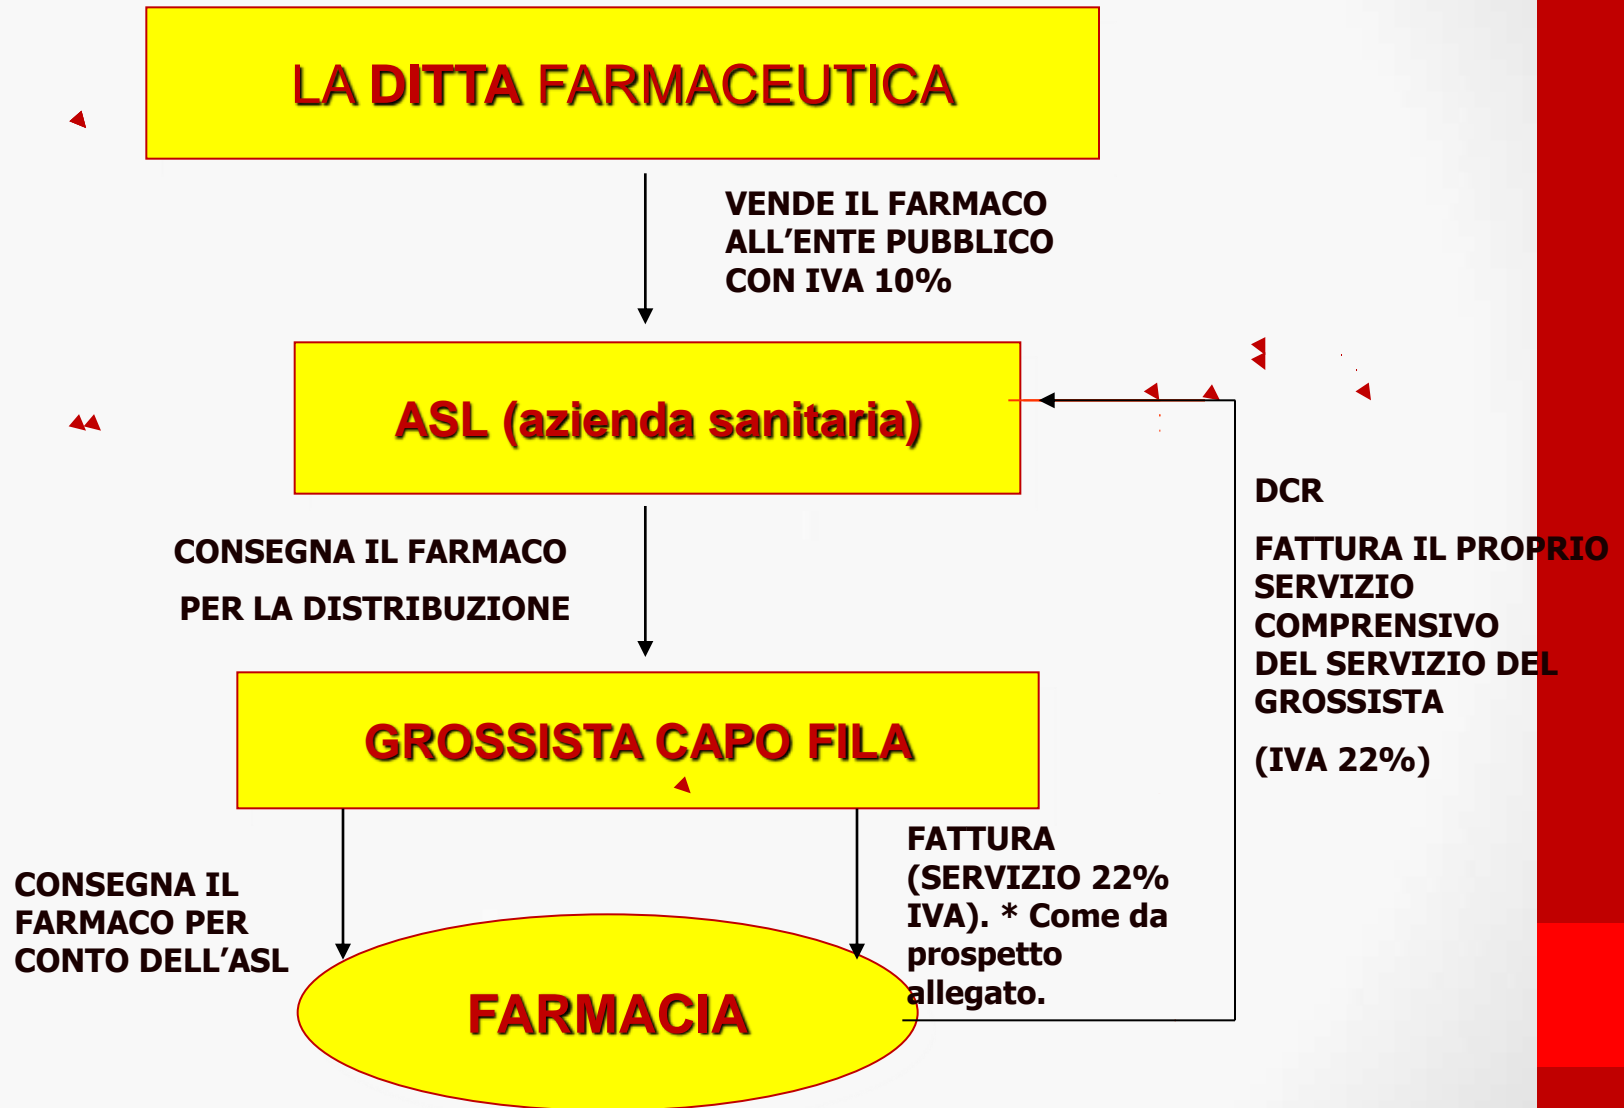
LA DITTA FARMACEUTICA

VENDE IL FARMACO ALL'ENTE PUBBLICO CON IVA 10%

ASL (azienda sanitaria)

DCR

FATTURA IL PROPRIO SERVIZIO COMPRENSIVO DEL SERVIZIO DEL GROSSISTA

(IVA 22%)

CONSEGNA IL FARMACO

PER LA DISTRIBUZIONE

GROSSISTA CAPO FILA

CONSEGNA IL FARMACO PER CONTO DELL'ASL

FATTURA (SERVIZIO 22% IVA). * Come da prospetto allegato.

FARMACIA